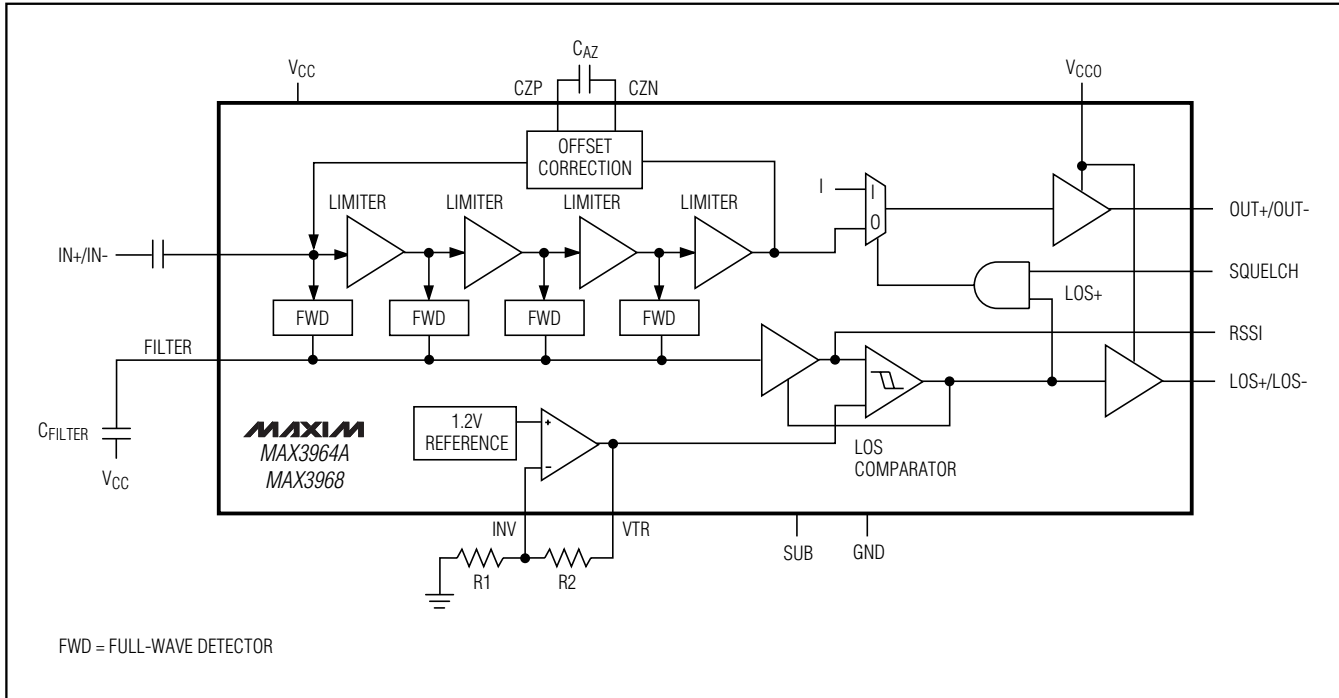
$V_{CC}$

$C_{AZ}$

CZP CZN

$V_{CCO}$

OFFSET CORRECTION

LIMITER LIMITER LIMITER LIMITER

I

I

O

OUT+/OUT-

IN+/IN-

SQUELCH

LOS+

FWD FWD FWD FWD

RSSI

FILTER

LOS+/LOS-

$C_{FILTER}$

$V_{CC}$

MAXIM

MAX3964A

MAX3968

1.2V REFERENCE

+

-

LOS COMPARATOR

INV VTR SUB GND

R1 R2

FWD = FULL-WAVE DETECTOR